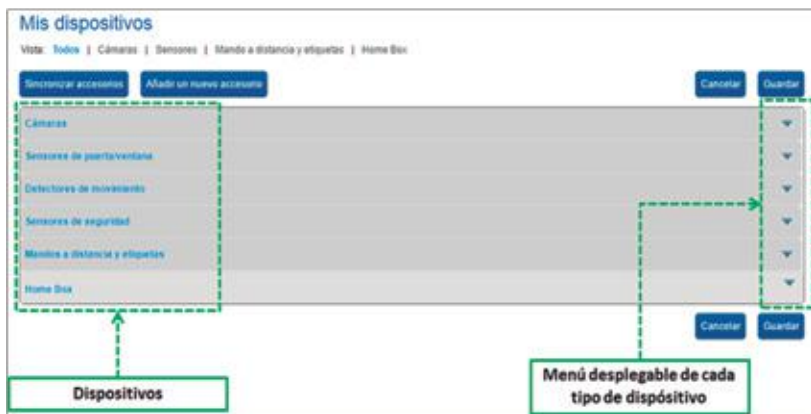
Mis dispositivos

Vista: Todos | Cámaras | Sensores | Mando a distancia y etiquetas | Home Box

Sincronizar accesorios

Añadir un nuevo accesorio

Cancelar

Guardar

Cámaras

Sensores de puerta/ventana

Detectores de movimiento

Sensores de seguridad

Mandos a distancia y etiquetas

Home Box

Cancelar

Guardar

Dispositivos

Menú desplegable de cada tipo de dispósitivo